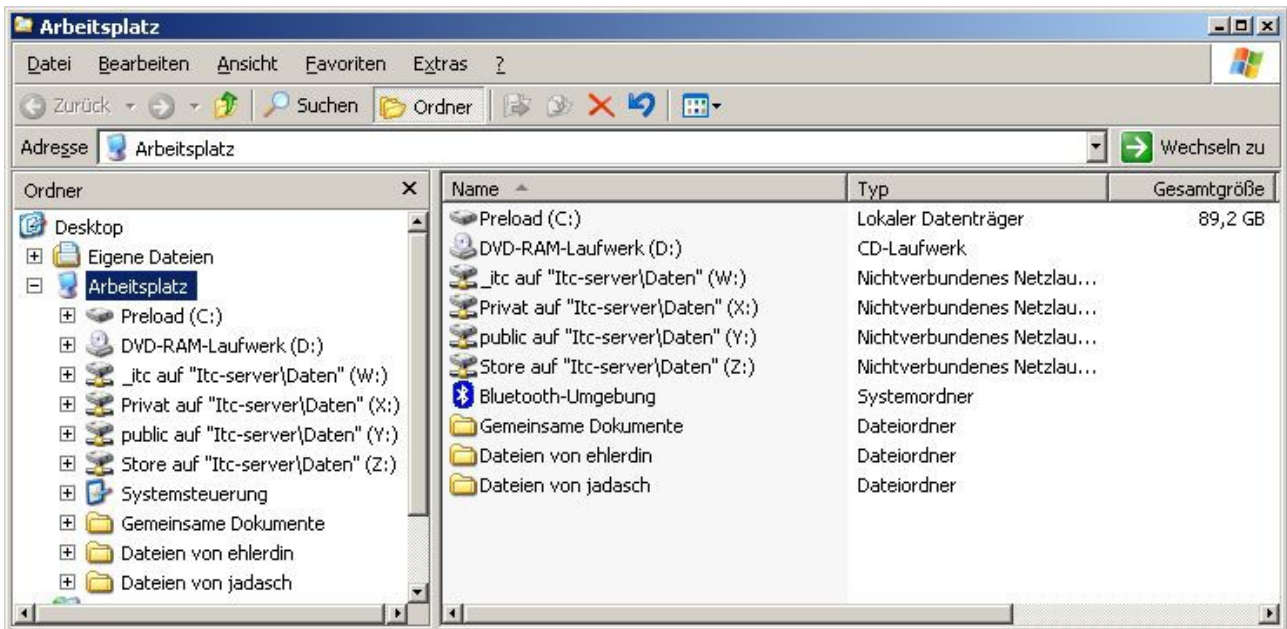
Arbeitsplatz

Datei Bearbeiten Ansicht Favoriten Extras ?

Zurück Suchen Ordner

Adresse Arbeitsplatz Wechseln zu

Ordner

Desktop
Eigene Dateien
Arbeitsplatz
Preload (C:)
DVD-RAM-Laufwerk (D:)
_itc auf "Itc-server\Daten" (W:)
Privat auf "Itc-server\Daten" (X:)
public auf "Itc-server\Daten" (Y:)
Store auf "Itc-server\Daten" (Z:)
Systemsteuerung
Gemeinsame Dokumente
Dateien von ehlerdin
Dateien von jadasch

| Name | Typ | Gesamtgröße |
|---|---|---|
| Preload (C:) | Lokaler Datenträger | 89,2 GB |
| DVD-RAM-Laufwerk (D:) | CD-Laufwerk | |
| _itc auf "Itc-server\Daten" (W:) | Nichtverbundenes Netzlau... | |
| Privat auf "Itc-server\Daten" (X:) | Nichtverbundenes Netzlau... | |
| public auf "Itc-server\Daten" (Y:) | Nichtverbundenes Netzlau... | |
| Store auf "Itc-server\Daten" (Z:) | Nichtverbundenes Netzlau... | |
| Bluetooth-Umgebung | Systemordner | |
| Gemeinsame Dokumente | Dateiordner | |
| Dateien von ehlerdin | Dateiordner | |
| Dateien von jadasch | Dateiordner | |